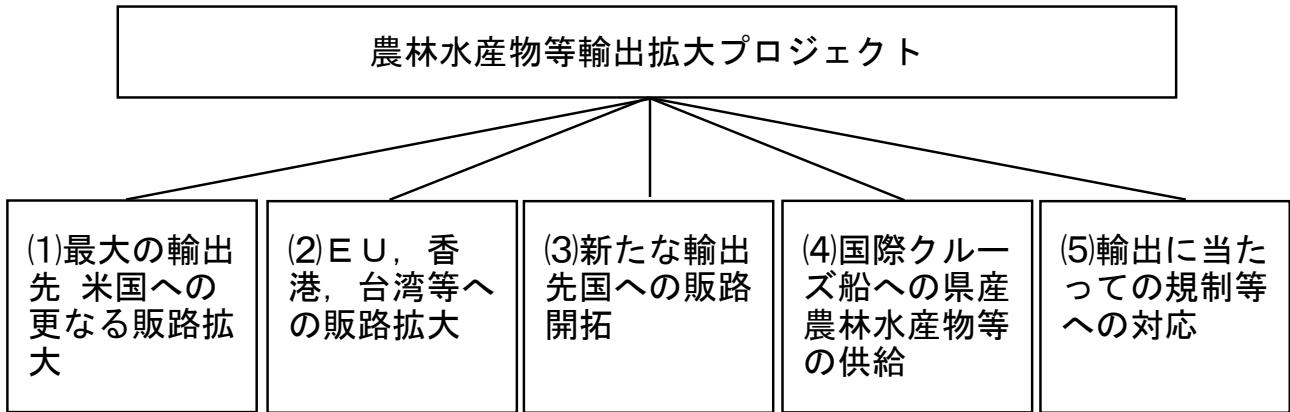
農林水産物等輸出拡大プロジェクト

⑴最大の輸出先 米国への更なる販路拡大

⑵ＥＵ，香港，台湾等への販路拡大

⑶新たな輸出先国への販路開拓

⑷国際クルーズ船への県産農林水産物等の供給

⑸輸出に当たっての規制等への対応